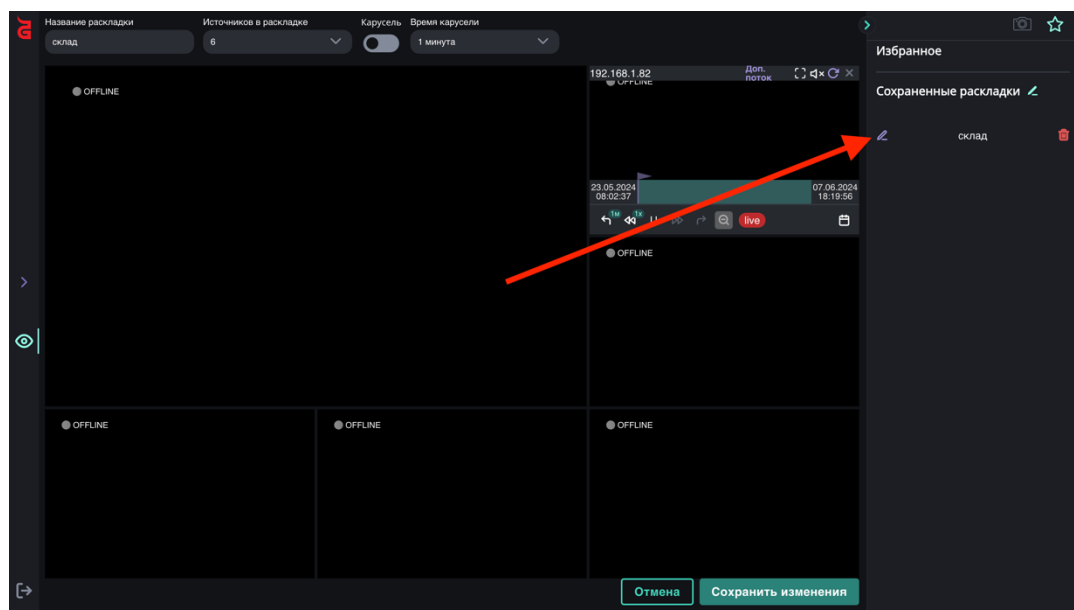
Название раскладки
склад
Источников в раскладке
6
Карусель
Время карусели
1 минута

OFFLINE

192.168.1.82
Доп. поток
OFFLINE
23.05.2024
08:02:37
07.06.2024
18:19:56
1M
1x
live

OFFLINE

OFFLINE

OFFLINE

OFFLINE

Отмена
Сохранить изменения

Избранное

Сохраненные раскладки

склад